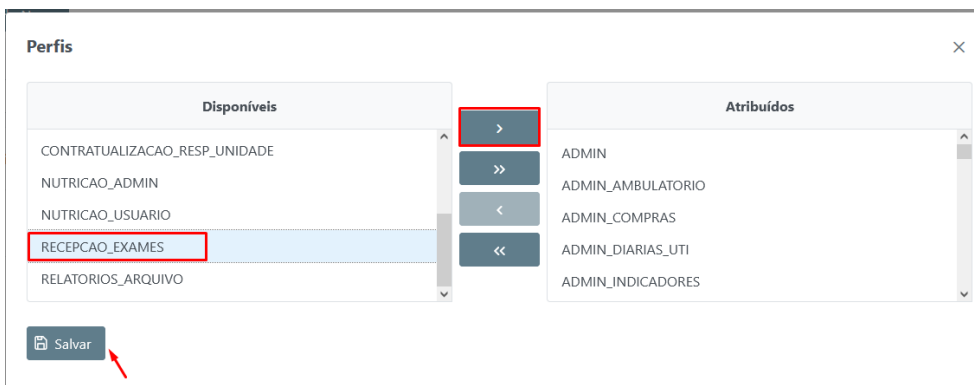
Perfis

×

Disponíveis

CONTRATUALIZACAO_RESP_UNIDADE
NUTRICAO_ADMIN
NUTRICAO_USUARIO
RECEPCAO_EXAMES
RELATORIOS_ARQUIVO

›
»
‹
«

Atribuídos

ADMIN
ADMIN_AMBULATORIO
ADMIN_COMPRAS
ADMIN_DIARIAS_UTI
ADMIN_INDICADORES

Salvar